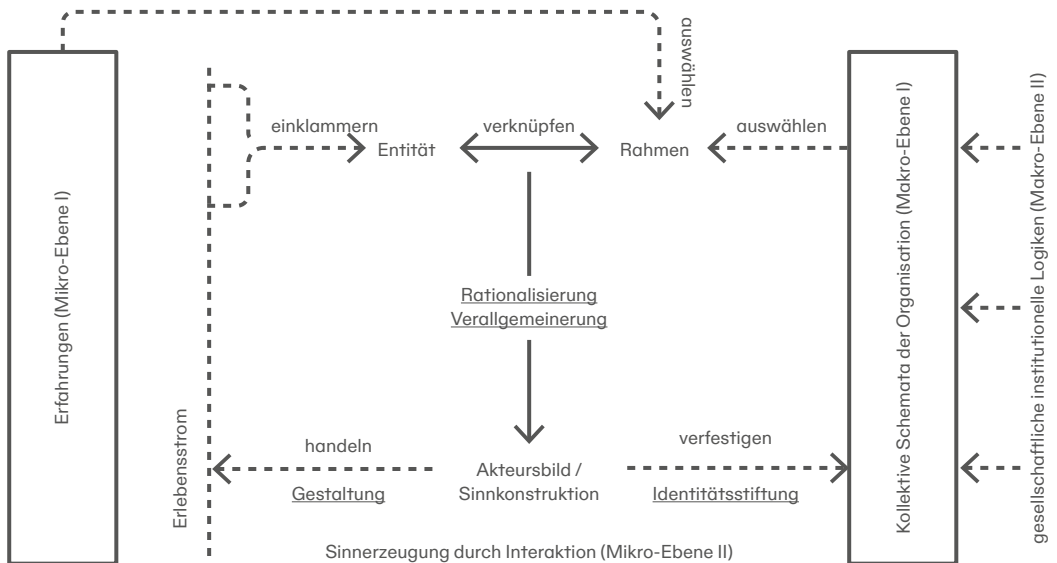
Erfahrungen (Mikro-Ebene I)

auswählen

Kollektive Schemata der Organisation (Makro-Ebene I)

gesellschaftliche institutionelle Logiken (Makro-Ebene II)

einklammern

Entität

verknüpfen

Rahmen

auswählen

Rationalisierung
Verallgemeinerung

Erlebensstrom

handeln

Gestaltung

Akteursbild /
Sinnkonstruktion

verfestigen

Identitätsstiftung

Sinnerzeugung durch Interaktion (Mikro-Ebene II)